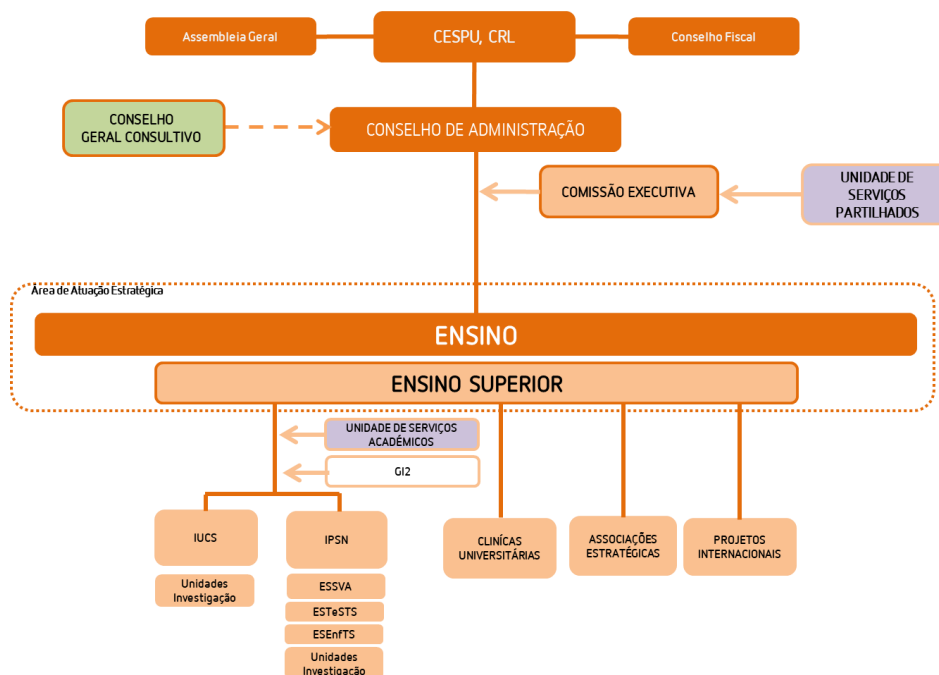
Assembleia Geral

CESPU, CRL

Conselho Fiscal

CONSELHO GERAL CONSULTIVO

CONSELHO DE ADMINISTRAÇÃO

COMISSÃO EXECUTIVA

UNIDADE DE SERVIÇOS PARTILHADOS

Área de Atuação Estratégica

ENSINO

ENSINO SUPERIOR

UNIDADE DE SERVIÇOS ACADÉMICOS

GI2

IUCS

Unidades Investigação

IPSN

ESSVA

ESTeSTS

ESEnfTS

Unidades Investigação

CLÍNICAS UNIVERSITÁRIAS

ASSOCIAÇÕES ESTRATÉGICAS

PROJETOS INTERNACIONAIS